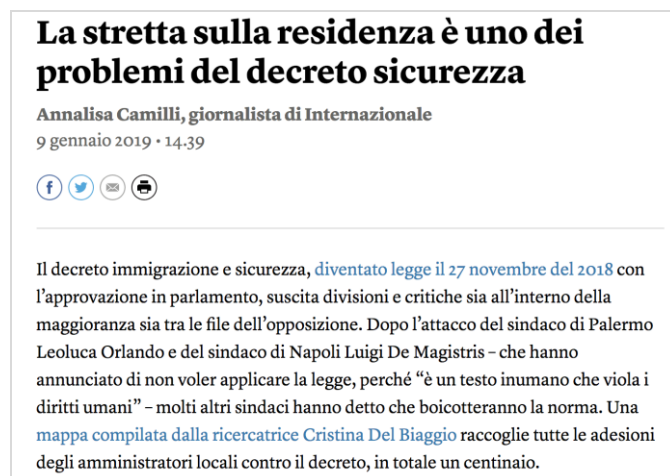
La stretta sulla residenza è uno dei problemi del decreto sicurezza

Annalisa Camilli, giornalista di Internazionale
9 gennaio 2019 • 14.39

Il decreto immigrazione e sicurezza, diventato legge il 27 novembre del 2018 con l'approvazione in parlamento, suscita divisioni e critiche sia all'interno della maggioranza sia tra le file dell'opposizione. Dopo l'attacco del sindaco di Palermo Leoluca Orlando e del sindaco di Napoli Luigi De Magistris – che hanno annunciato di non voler applicare la legge, perché "è un testo inumano che viola i diritti umani" – molti altri sindaci hanno detto che boicotteranno la norma. Una mappa compilata dalla ricercatrice Cristina Del Biaggio raccoglie tutte le adesioni degli amministratori locali contro il decreto, in totale un centinaio.